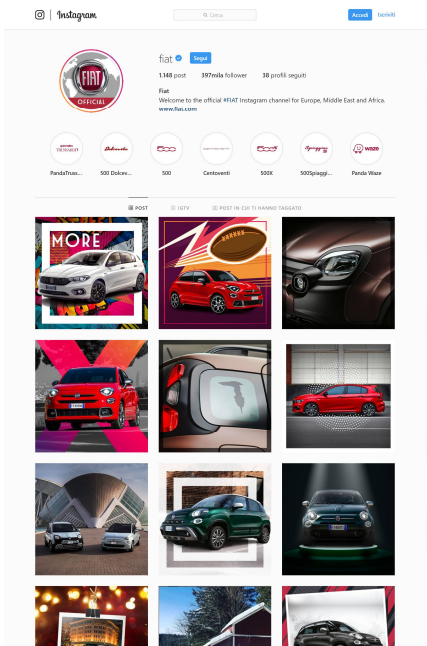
Instagram

Cerca

Accedi Iscriviti

fiat Segui

1.148 post 397mila follower 38 profili seguiti

Fiat
Welcome to the official #FIAT Instagram channel for Europe, Middle East and Africa.
www.fiat.com

FIAT OFFICIAL

PandaTrus... 500 Dolcev... 500 Centoventi 500X 500Spiaggi... Panda Waze

POST IGTV POST IN CUI TI HANNO TAGGATO

MORE